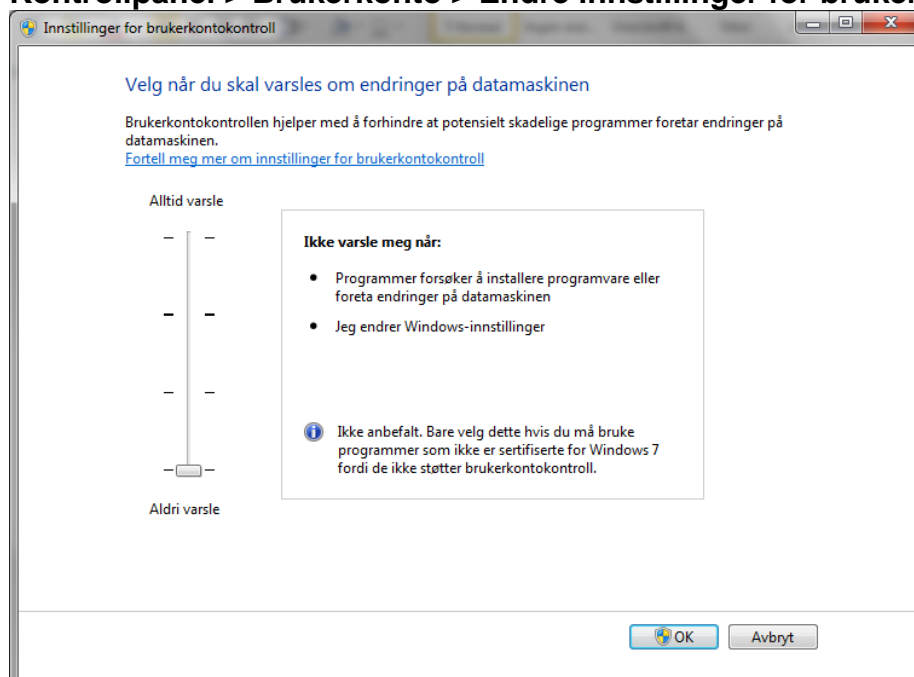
Kontrollpanel > Brukerkonto > Endre innstillinger for bruker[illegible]

Innstillinger for brukerkontokontroll

Velg når du skal varsles om endringer på datamaskinen

Brukerkontokontrollen hjelper med å forhindre at potensielt skadelige programmer foretar endringer på datamaskinen.
Fortell meg mer om innstillinger for brukerkontokontroll

Alltid varsle

Ikke varsle meg når:

• Programmer forsøker å installere programvare eller foreta endringer på datamaskinen

• Jeg endrer Windows-innstillinger

Ikke anbefalt. Bare velg dette hvis du må bruke programmer som ikke er sertifiserte for Windows 7 fordi de ikke støtter brukerkontokontroll.

Aldri varsle

OK Avbryt